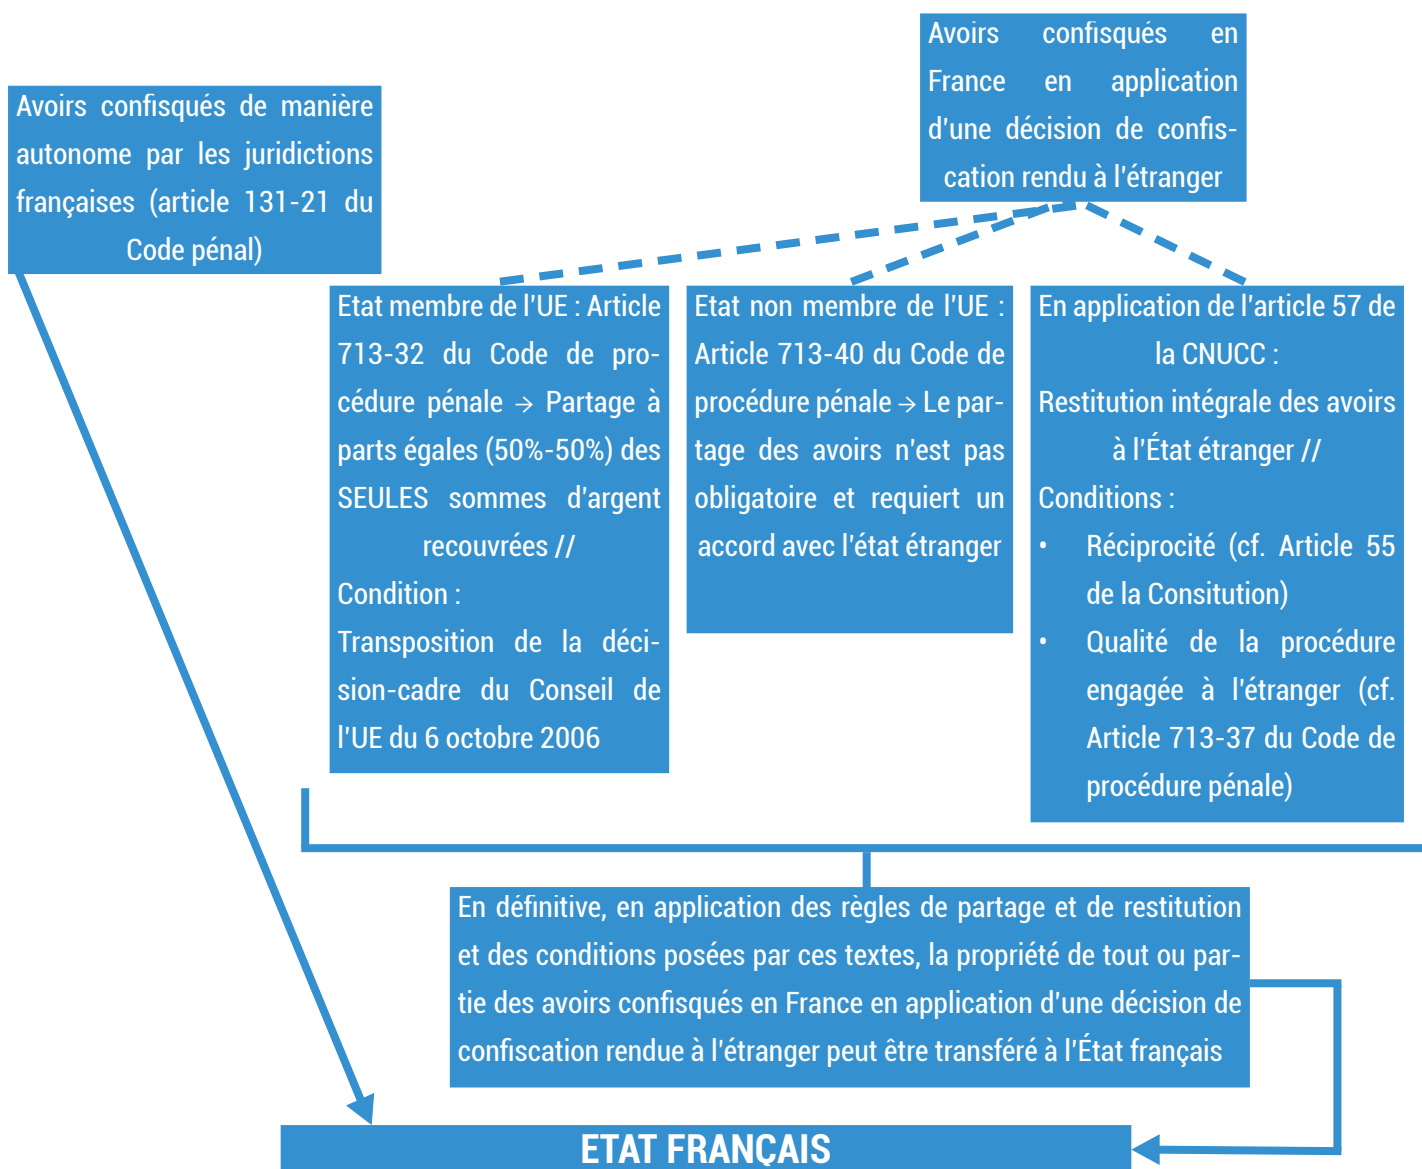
Avoirs confisqués en France en application d'une décision de confiscation rendu à l'étranger

Avoirs confisqués de manière autonome par les juridictions françaises (article 131-21 du Code pénal)

Etat membre de l'UE : Article 713-32 du Code de procédure pénale → Partage à parts égales (50%-50%) des SEULES sommes d'argent recouvrées //
Condition :
Transposition de la décision-cadre du Conseil de l'UE du 6 octobre 2006

Etat non membre de l'UE : Article 713-40 du Code de procédure pénale → Le partage des avoirs n'est pas obligatoire et requiert un accord avec l'état étranger

En application de l'article 57 de la CNUCC :
Restitution intégrale des avoirs à l'État étranger //
Conditions :
• Réciprocité (cf. Article 55 de la Consitution)
• Qualité de la procédure engagée à l'étranger (cf. Article 713-37 du Code de procédure pénale)

En définitive, en application des règles de partage et de restitution et des conditions posées par ces textes, la propriété de tout ou partie des avoirs confisqués en France en application d'une décision de confiscation rendue à l'étranger peut être transféré à l'État français

ETAT FRANÇAIS